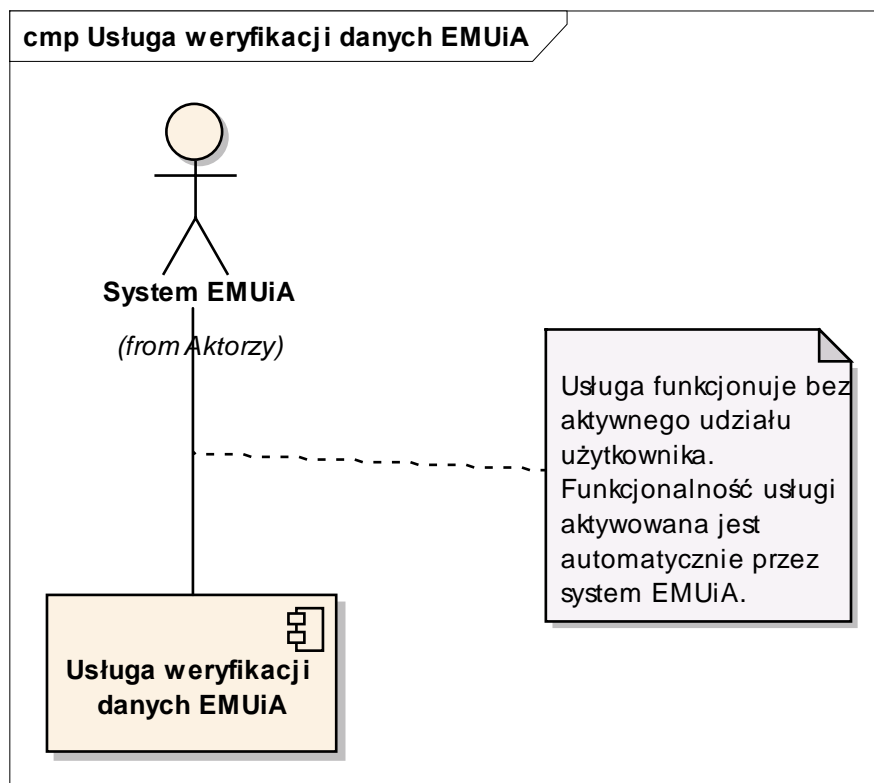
cmp Usługa weryfikacji danych EMUiA

System EMUiA

(from Aktorzy)

Usługa funkcjonuje bez aktywnego udziału użytkownika. Funkcjonalność usługi aktywowana jest automatycznie przez system EMUiA.

Usługa weryfikacji danych EMUiA